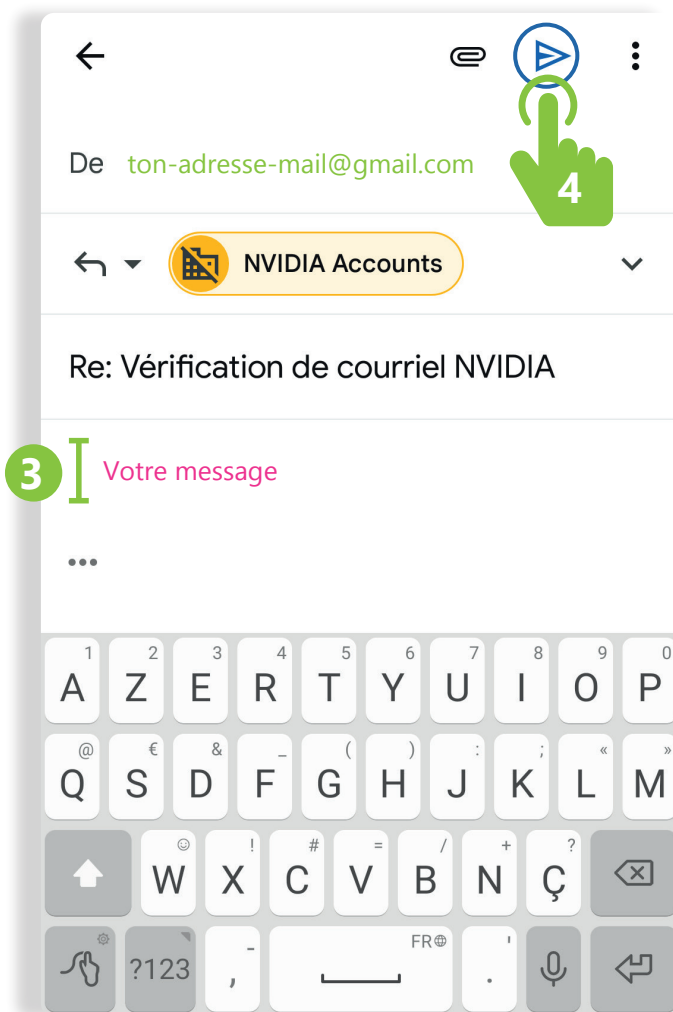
De ton-adresse-mail@gmail.com

4

NVIDIA Accounts

Re: Vérification de courriel NVIDIA

3

Votre message

...

1 A 2 Z 3 E 4 R 5 T 6 Y 7 U 8 I 9 O 0 P

@ Q € S & D _ F ( G ) H : J ; K « L » M

☺ W ! X # C = V / B + N ? Ç

?123 - , FR . '